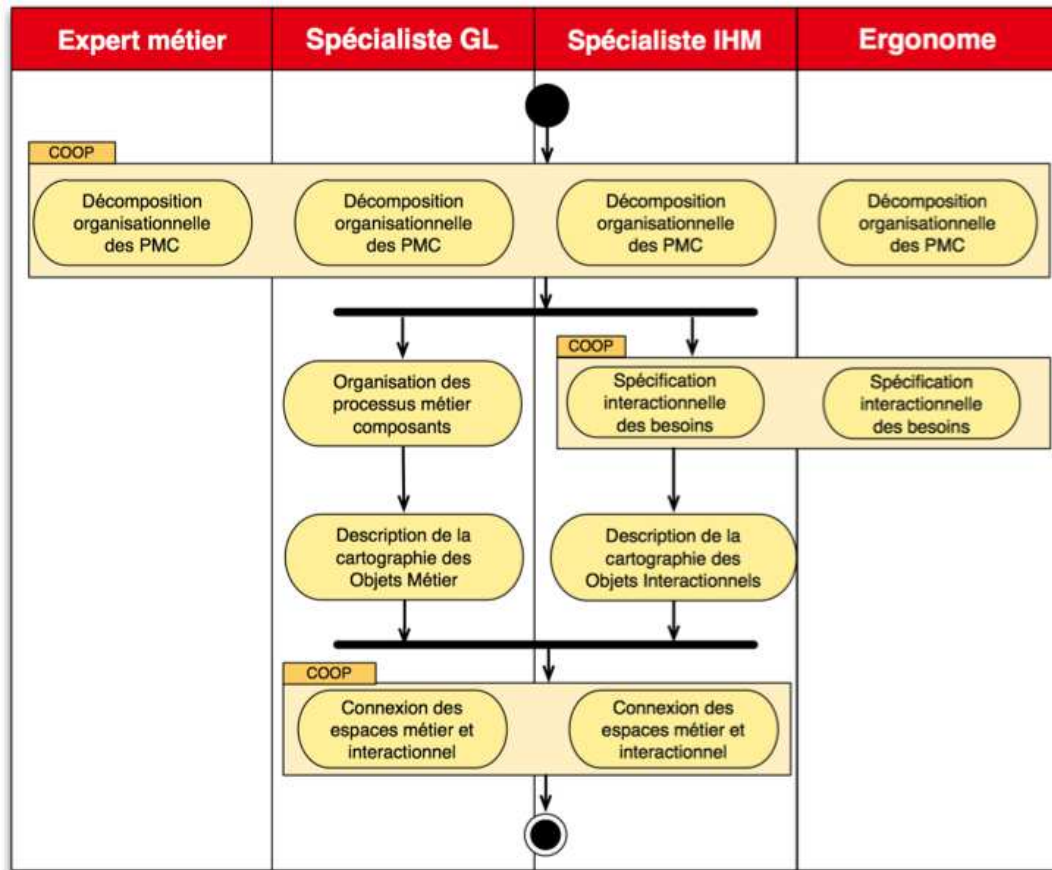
| Expert métier | Spécialiste GL | Spécialiste IHM | Ergonome |
|---|---|---|---|

COOP

Décomposition organisationnelle des PMC

Décomposition organisationnelle des PMC

Décomposition organisationnelle des PMC

Décomposition organisationnelle des PMC

COOP

Organisation des processus métier composants

Spécification interactionnelle des besoins

Spécification interactionnelle des besoins

Description de la cartographie des Objets Métier

Description de la cartographie des Objets Interactionnels

COOP

Connexion des espaces métier et interactionnel

Connexion des espaces métier et interactionnel